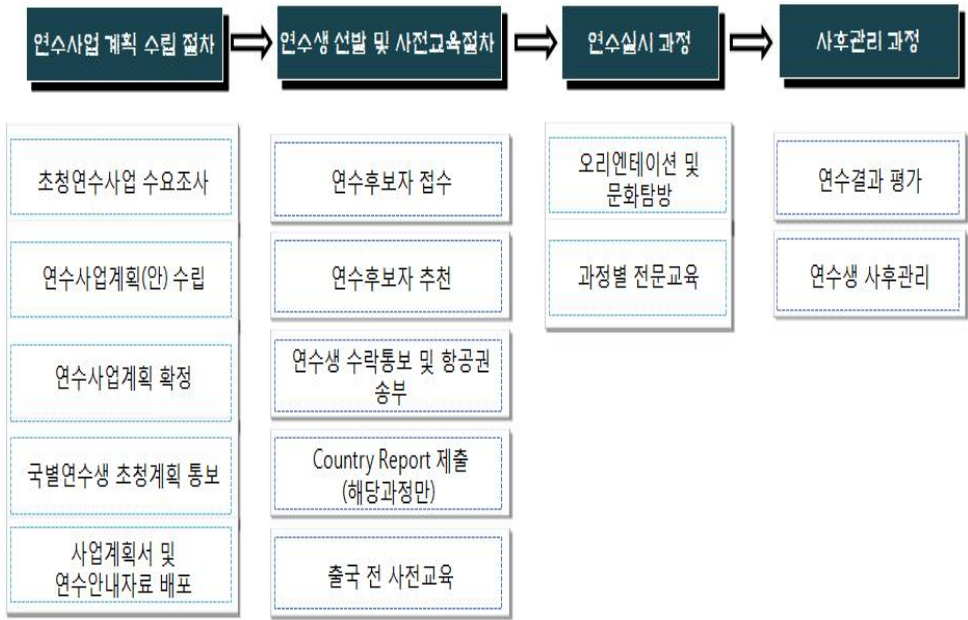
연수사업 계획 수립 절차

초청연수사업 수요조사

연수사업계획(안) 수립

연수사업계획 확정

국별연수생 초청계획 통보

사업계획서 및 연수안내자료 배포

연수생 선발 및 사전교육절차

연수후보자 접수

연수후보자 추천

연수생 수락통보 및 항공권 송부

Country Report 제출 (해당과정만)

출국 전 사전교육

연수실시 과정

오리엔테이션 및 문화탐방

과정별 전문교육

사후관리 과정

연수결과 평가

연수생 사후관리